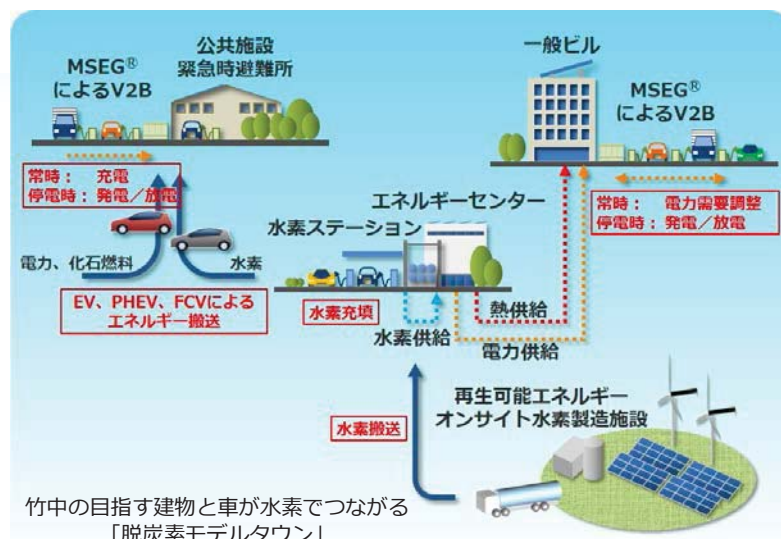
MSEG®
によるV2B

公共施設
緊急時避難所

一般ビル

MSEG®
によるV2B

常時： 充電
停電時：発電／放電

エネルギーセンター

常時： 電力需要調整
停電時：発電／放電

水素ステーション

電力、化石燃料

水素

EV、PHEV、FCVによる
エネルギー搬送

水素充填

熱供給

水素供給

電力供給

再生可能エネルギー
オンサイト水素製造施設

水素搬送

竹中の目指す建物と車が水素でつながる
「脱炭素モデルタウン」